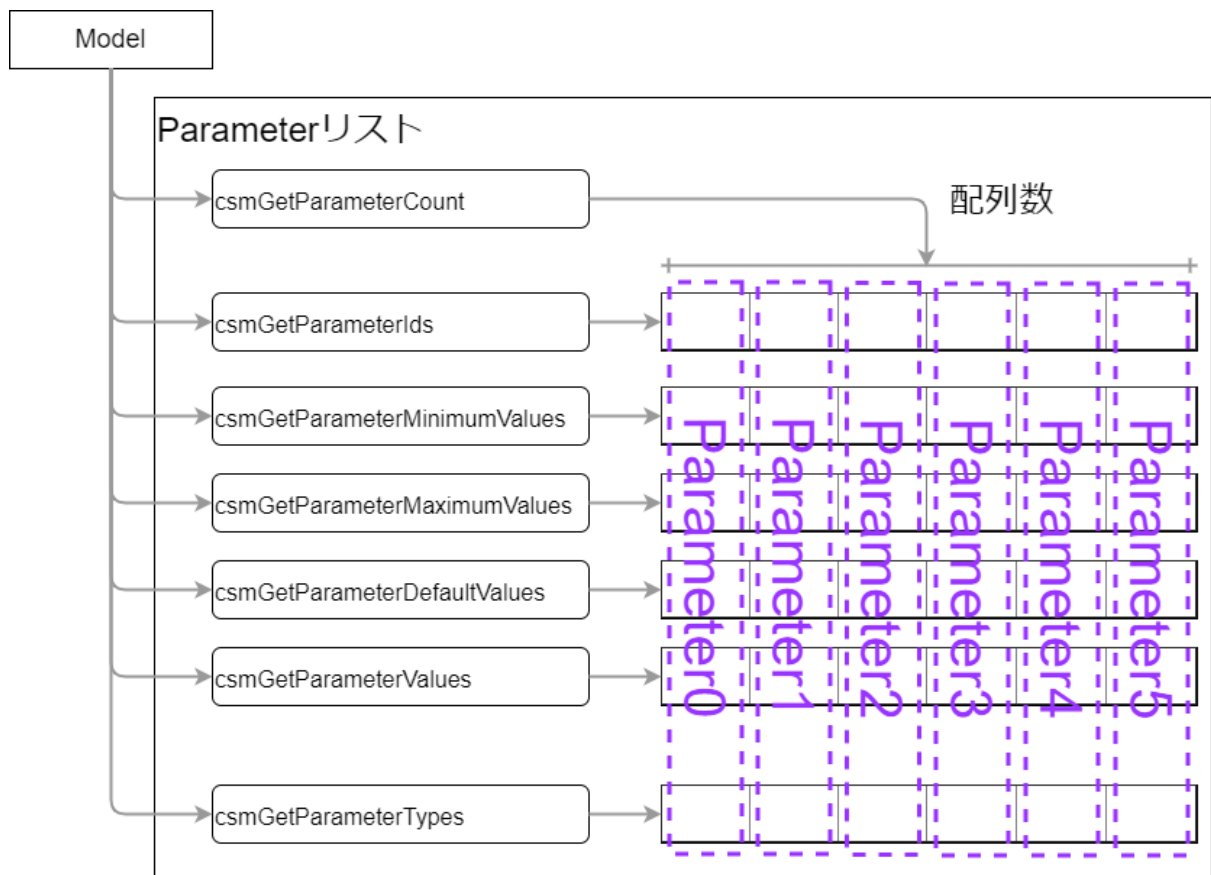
Model

Parameterリスト

csmGetParameterCount

配列数

csmGetParameterIds

csmGetParameterMinimumValues

csmGetParameterMaximumValues

csmGetParameterDefaultValues

csmGetParameterValues

csmGetParameterTypes

Parameter0

Parameter1

Parameter2

Parameter3

Parameter4

Parameter5